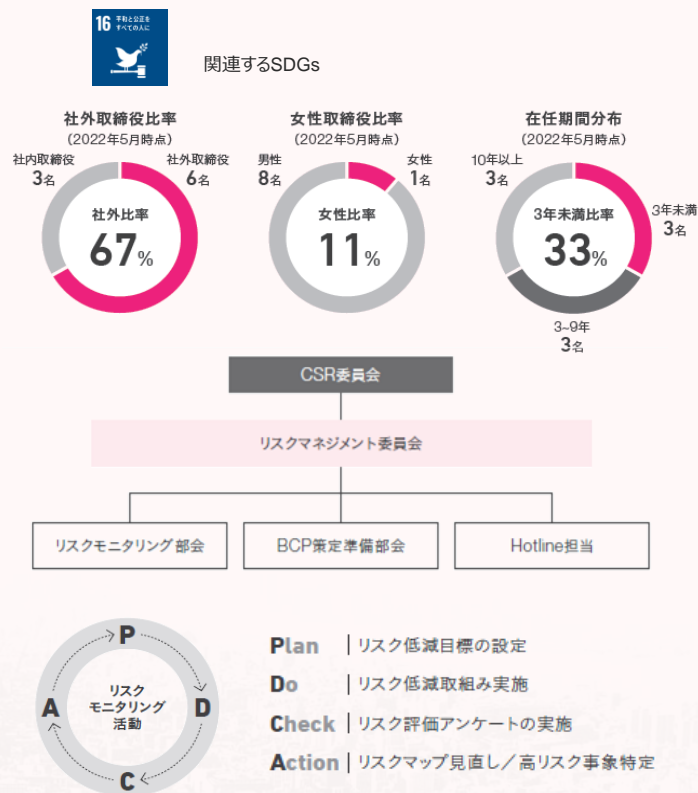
16 平和と公正をすべての人に

関連するSDGs

社外取締役比率
（2022年5月時点）
社内取締役
3名
社外取締役
6名
社外比率
67%

女性取締役比率
（2022年5月時点）
男性
8名
女性
1名
女性比率
11%

在任期間分布
（2022年5月時点）
10年以上
3名
3年未満
3名
3~9年
3名
3年未満比率
33%

CSR委員会

リスクマネジメント委員会

リスクモニタリング部会

BCP策定準備部会

Hotline担当

P
D
C
A
リスクモニタリング活動

Plan | リスク低減目標の設定
Do | リスク低減取組み実施
Check | リスク評価アンケートの実施
Action | リスクマップ見直し／高リスク事象特定